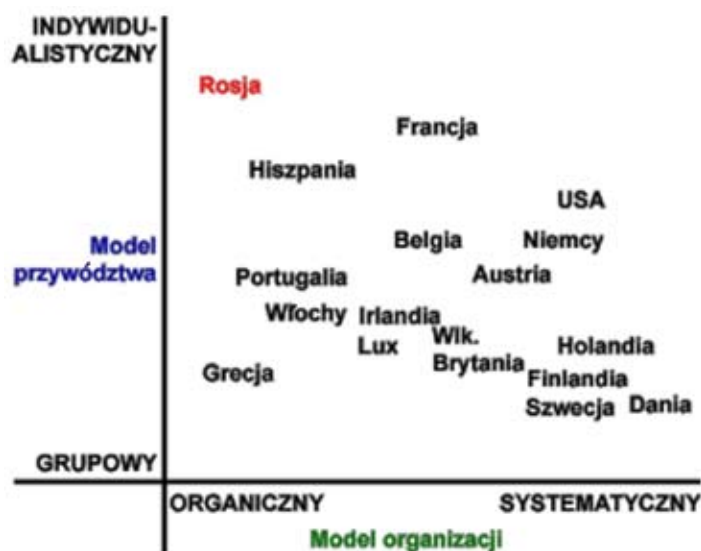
INDYWIDUALISTYCZNY

Model przywództwa

GRUPOWY

Rosja

Francja

Hiszpania

USA

Belgia

Niemcy

Portugalia

Austria

Włochy

Irlandia

Lux

Wlk. Brytania

Holandia

Grecja

Finlandia

Szwecja

Dania

ORGANICZNY

SYSTEMATYCZNY

Model organizacji